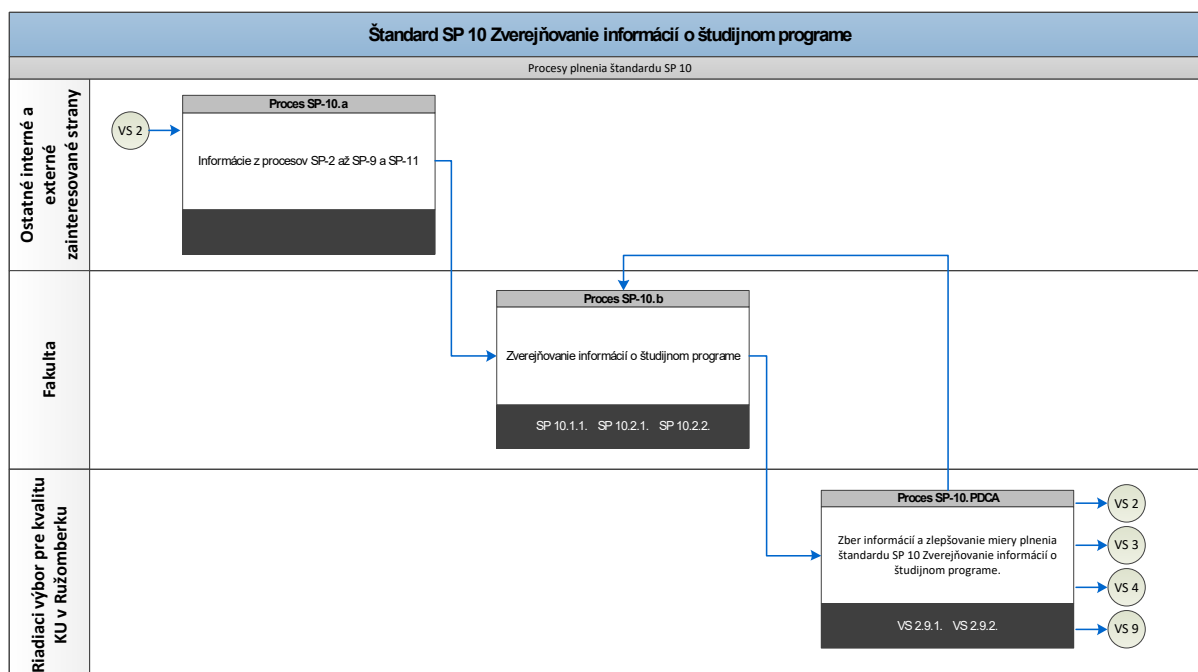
Štandard SP 10 Zverejňovanie informácií o študijnom programe

Procesy plnenia štandardu SP 10

Ostatné interné a externé zainteresované strany

VS 2

Proces SP-10.a

Informácie z procesov SP-2 až SP-9 a SP-11

Fakulta

Proces SP-10.b

Zverejňovanie informácií o študijnom programe

SP 10.1.1. SP 10.2.1. SP 10.2.2.

Riadiaci výbor pre kvalitu KU v Ružomberku

Proces SP-10.PDCA

Zber informácií a zlepšovanie miery plnenia štandardu SP 10 Zverejňovanie informácií o študijnom programe.

VS 2.9.1. VS 2.9.2.

VS 2

VS 3

VS 4

VS 9